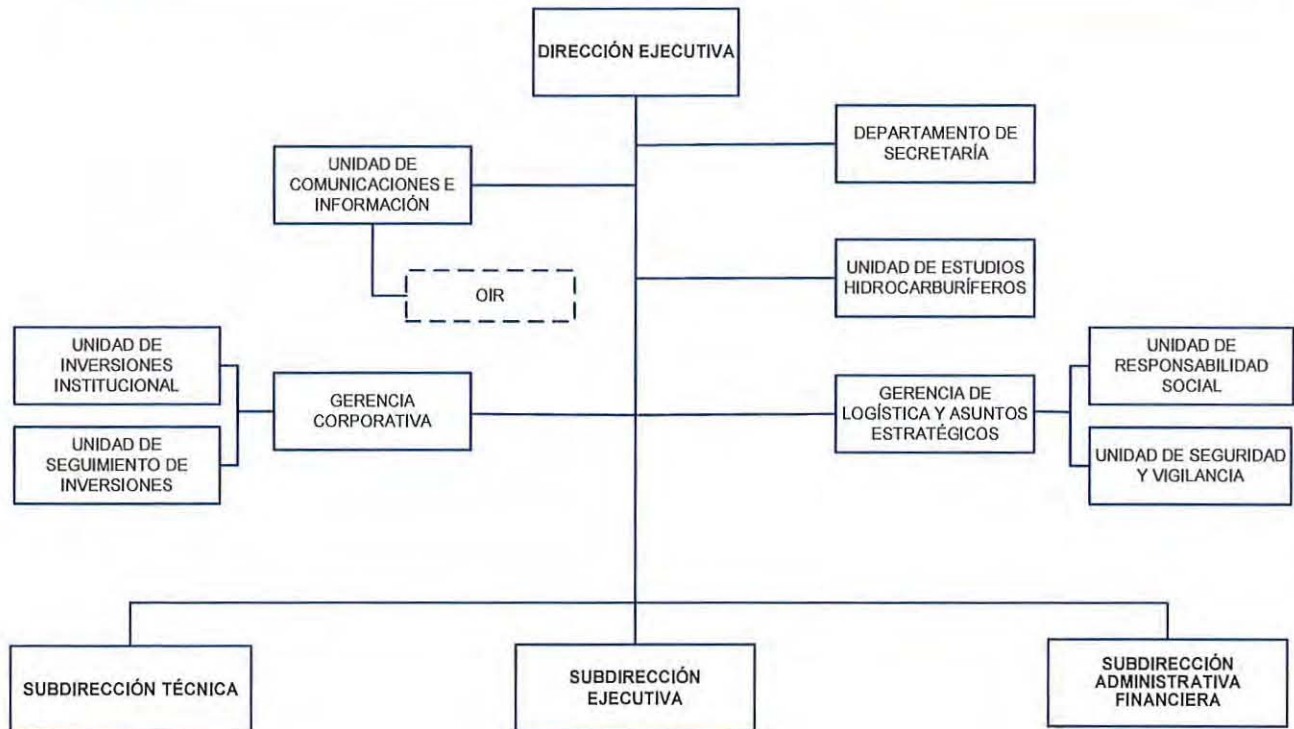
DIRECCIÓN EJECUTIVA

DEPARTAMENTO DE SECRETARÍA

UNIDAD DE COMUNICACIONES E INFORMACIÓN

OIR

UNIDAD DE ESTUDIOS HIDROCARBURÍFEROS

UNIDAD DE INVERSIONES INSTITUCIONAL

UNIDAD DE SEGUIMIENTO DE INVERSIONES

GERENCIA CORPORATIVA

GERENCIA DE LOGÍSTICA Y ASUNTOS ESTRATÉGICOS

UNIDAD DE RESPONSABILIDAD SOCIAL

UNIDAD DE SEGURIDAD Y VIGILANCIA

SUBDIRECCIÓN TÉCNICA

SUBDIRECCIÓN EJECUTIVA

SUBDIRECCIÓN ADMINISTRATIVA FINANCIERA